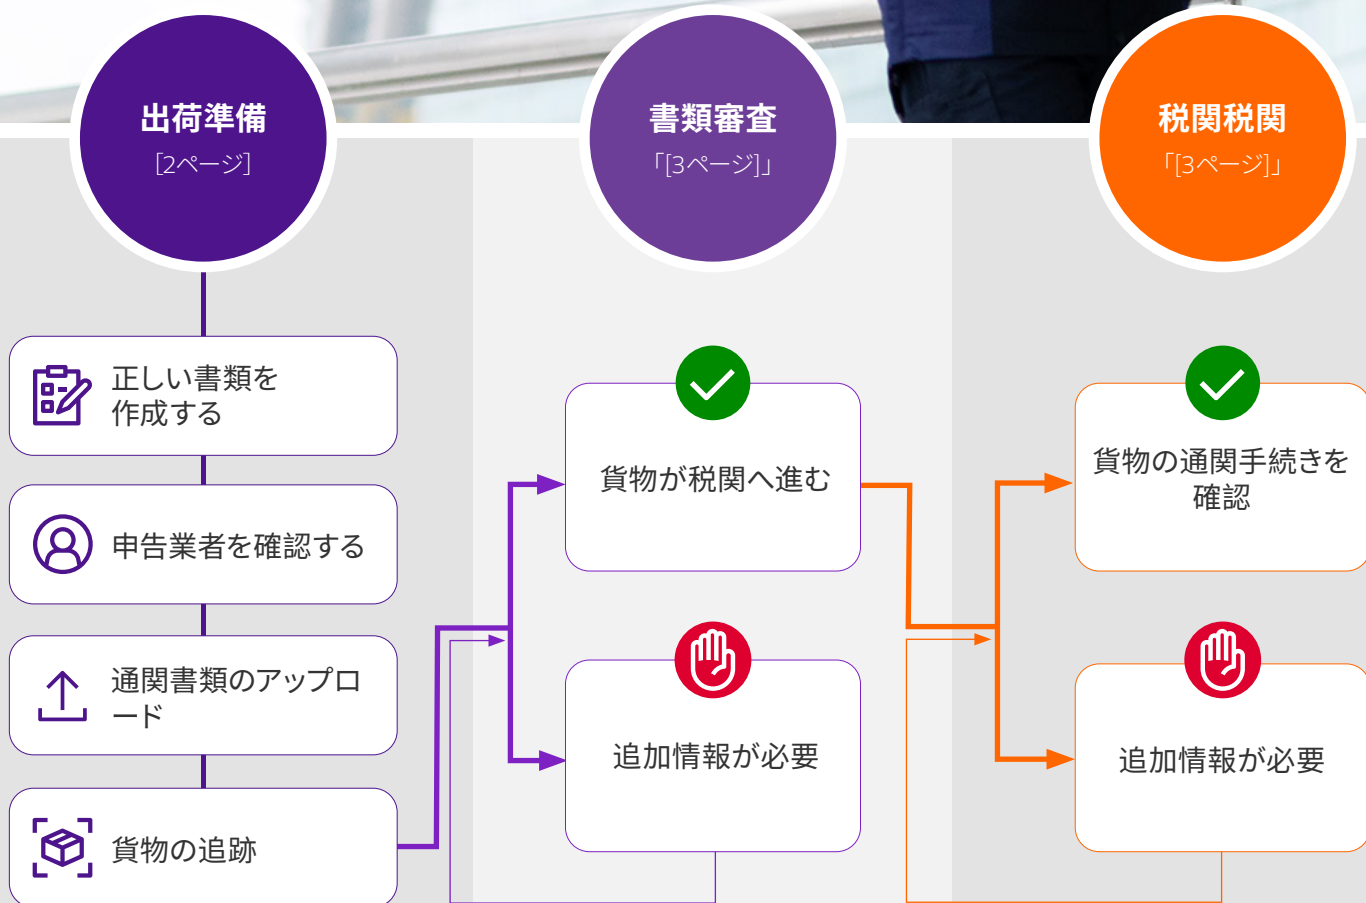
出荷準備
[2ページ]

書類審査
「[3ページ]」

税関税関
「[3ページ]」

正しい書類を作成する

申告業者を確認する

通関書類のアップロード

貨物の追跡

貨物が税関へ進む

追加情報が必要

貨物の通関手続きを確認

追加情報が必要